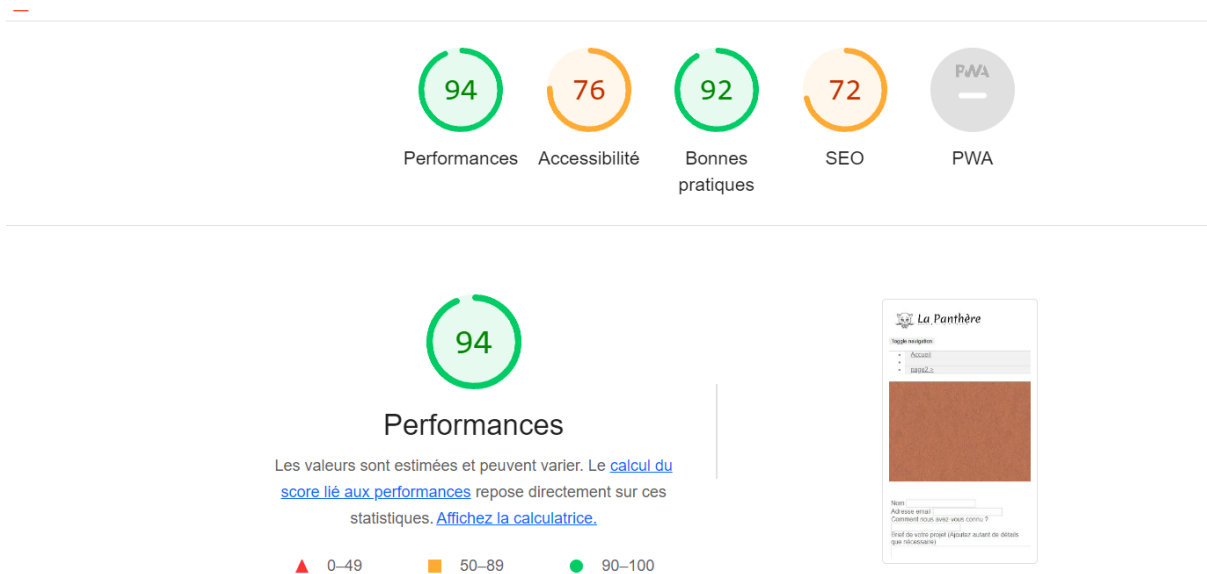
94
Performances

76
Accessibilité

92
Bonnes pratiques

72
SEO

PWA
PWA

94

Performances

Les valeurs sont estimées et peuvent varier. Le calcul du score lié aux performances repose directement sur ces statistiques. Affichez la calculatrice.

0–49 50–89 90–100

La Panthère

Toggle navigation

Accueil

page2 >

Nom
Adresse email
Comment nous avez vous connu ?
Brief de votre projet (Ajoutez autant de détails que nécessaire)